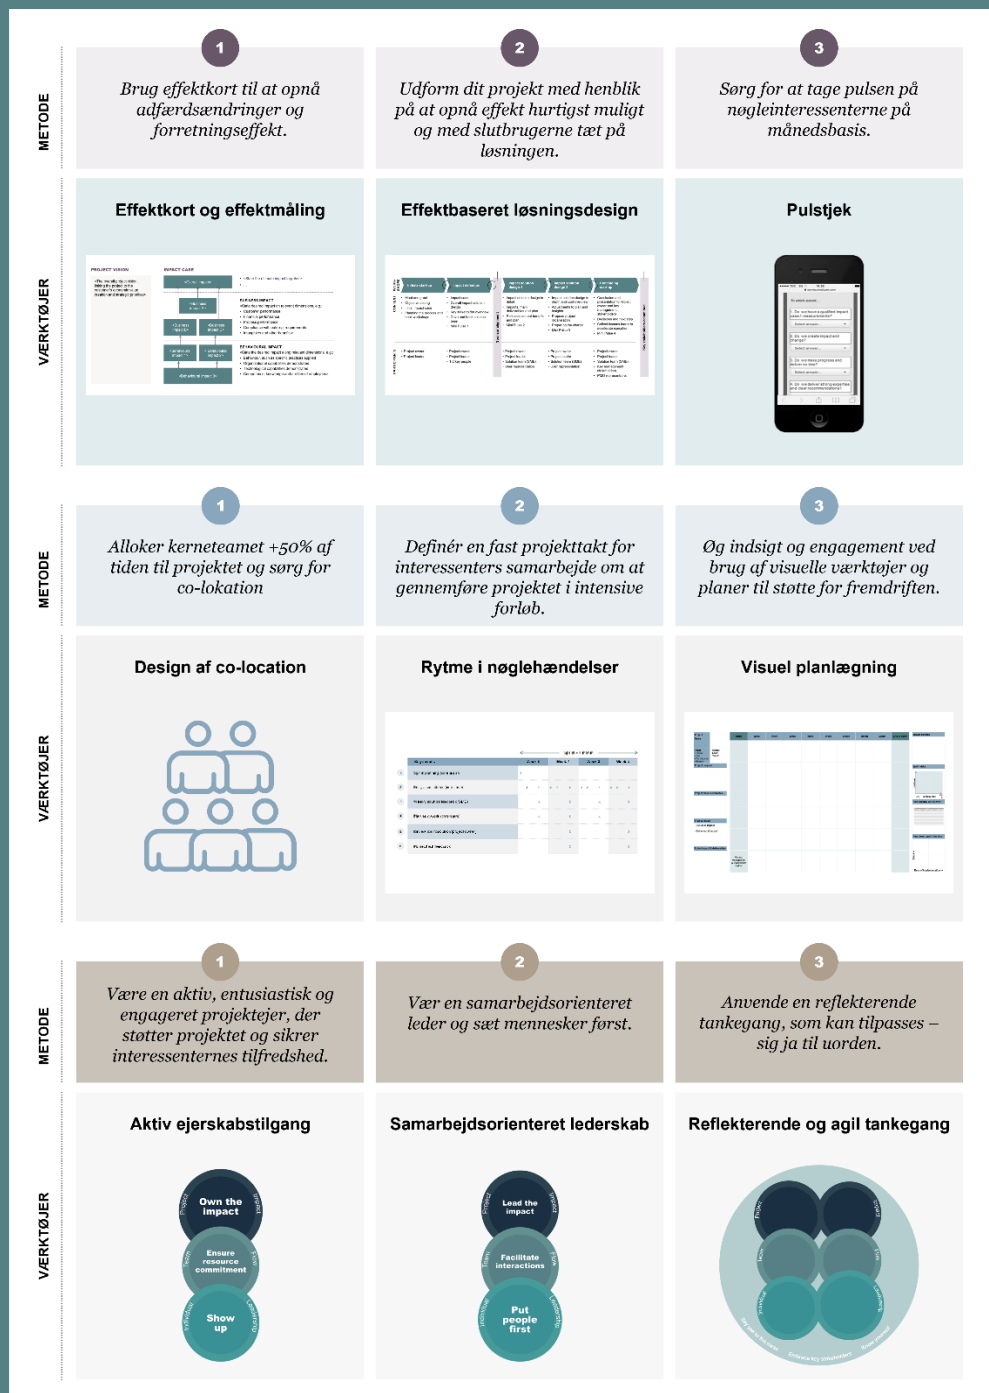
METODE

1
Brug effektkort til at opnå adfærdsændringer og forretningseffekt.

2
Udform dit projekt med henblik på at opnå effekt hurtigst muligt og med slutbrugerne tæt på løsningen.

3
Sørg for at tage pulsen på nøgleinteressenterne på månedsbasis.

VÆRKTØJER

Effektkort og effektmåling

Effektbaseret løsningsdesign

Pulstjek

METODE

1
Alloker kerneteamet +50% af tiden til projektet og sørg for co-lokation

2
Definér en fast projekttakt for interessenters samarbejde om at gennemføre projektet i intensive forløb.

3
Øg indsigt og engagement ved brug af visuelle værktøjer og planer til støtte for fremdriften.

VÆRKTØJER

Design af co-location

Rytme i nøglehændelser

Visuel planlægning

METODE

1
Være en aktiv, entusiastisk og engageret projektejer, der støtter projektet og sikrer interessenternes tilfredshed.

2
Vær en samarbejdsorienteret leder og sæt mennesker først.

3
Anvende en reflekterende tankegang, som kan tilpasses – sig ja til uorden.

VÆRKTØJER

Aktiv ejerskabstilgang

Own the impact
Ensure resource commitment
Show up

Samarbejdsorienteret lederskab

Lead the impact
Facilitate interactions
Put people first

Reflekterende og agil tankegang